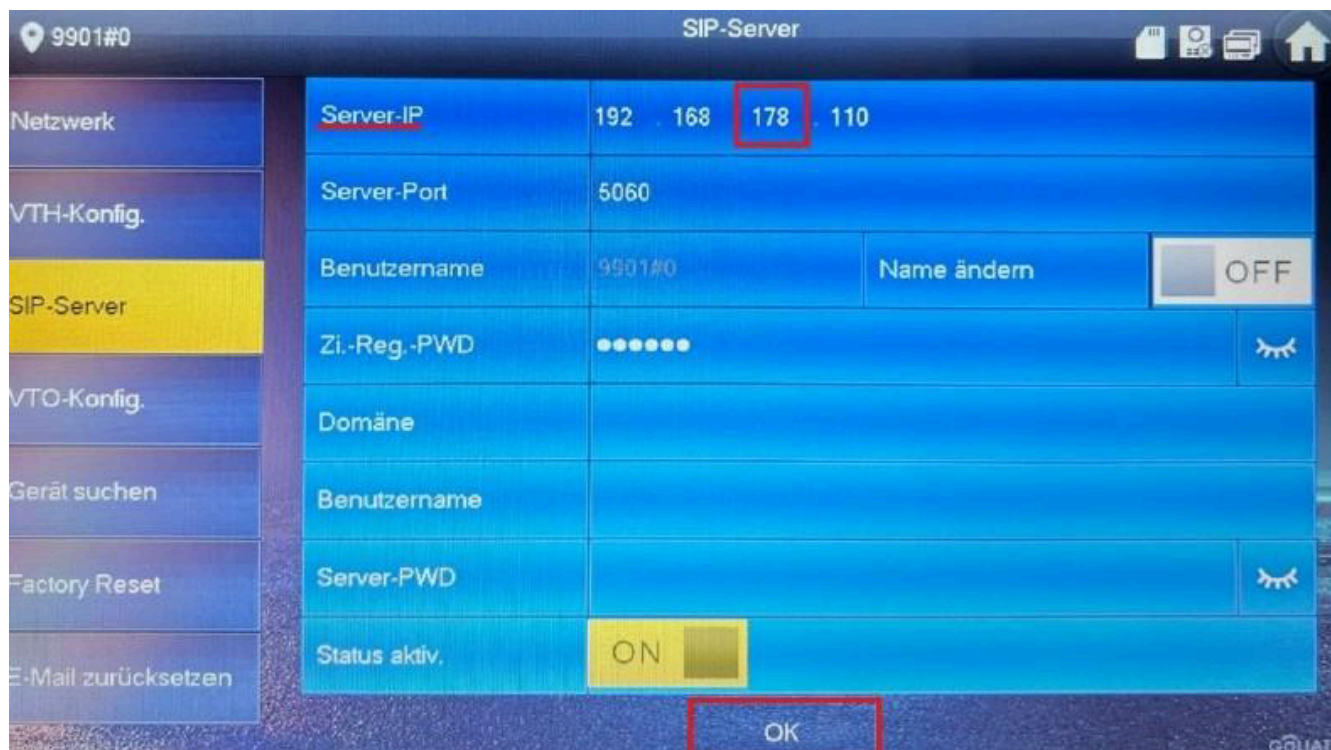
9901#0

SIP-Server

Netzwerk

VTH-Konfig.

SIP-Server

VTO-Konfig.

Gerät suchen

Factory Reset

E-Mail zurücksetzen

| Server-IP | 192 . 168 . 178 . 110 | | |
|---|---|---|---|
| Server-Port | 5060 | | |
| Benutzername | 9901#0 | Name ändern | OFF |
| Zi.-Reg.-PWD | ●●●●●● | | |
| Domäne | | | |
| Benutzername | | | |
| Server-PWD | | | |
| Status aktiv. | ON | | |

OK

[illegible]